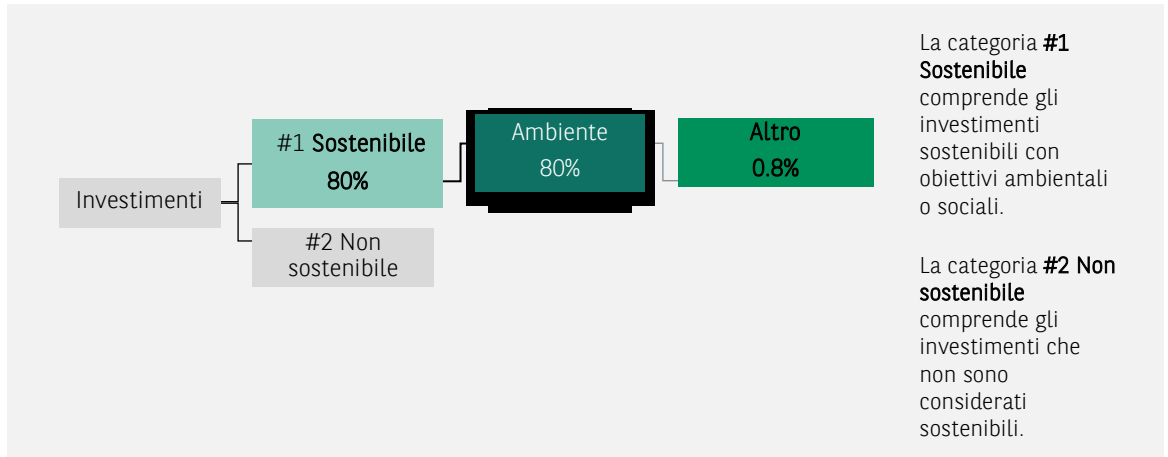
Investimenti

#1 **Sostenibile**
**80%**

#2 Non sostenibile

Ambiente
80%

**Altro**
**0.8%**

La categoria **#1 Sostenibile** comprende gli investimenti sostenibili con obiettivi ambientali o sociali.

La categoria **#2 Non sostenibile** comprende gli investimenti che non sono considerati sostenibili.